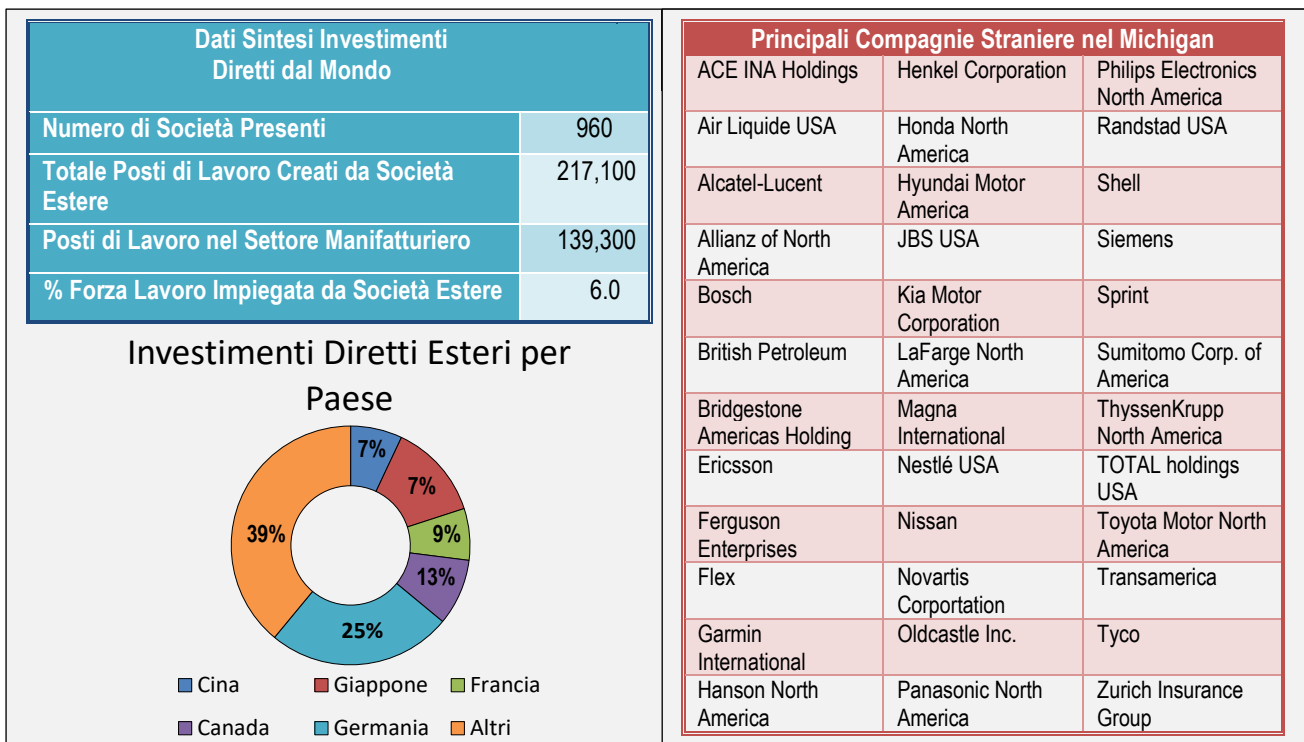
| Dati Sintesi Investimenti Diretti dal Mondo | |
|---|---|
| Numero di Società Presenti | 960 |
| Totale Posti di Lavoro Creati da Società Estere | 217,100 |
| Posti di Lavoro nel Settore Manifatturiero | 139,300 |
| % Forza Lavoro Impiegata da Società Estere | 6.0 |

Investimenti Diretti Esteri per Paese

7%
7%
9%
13%
25%
39%

Cina
Giappone
Francia
Canada
Germania
Altri

| Principali Compagnie Straniere nel Michigan | | |
|---|---|---|
| ACE INA Holdings | Henkel Corporation | Philips Electronics North America |
| Air Liquide USA | Honda North America | Randstad USA |
| Alcatel-Lucent | Hyundai Motor America | Shell |
| Allianz of North America | JBS USA | Siemens |
| Bosch | Kia Motor Corporation | Sprint |
| British Petroleum | LaFarge North America | Sumitomo Corp. of America |
| Bridgestone Americas Holding | Magna International | ThyssenKrupp North America |
| Ericsson | Nestlé USA | TOTAL holdings USA |
| Ferguson Enterprises | Nissan | Toyota Motor North America |
| Flex | Novartis Corportation | Transamerica |
| Garmin International | Oldcastle Inc. | Tyco |
| Hanson North America | Panasonic North America | Zurich Insurance Group |